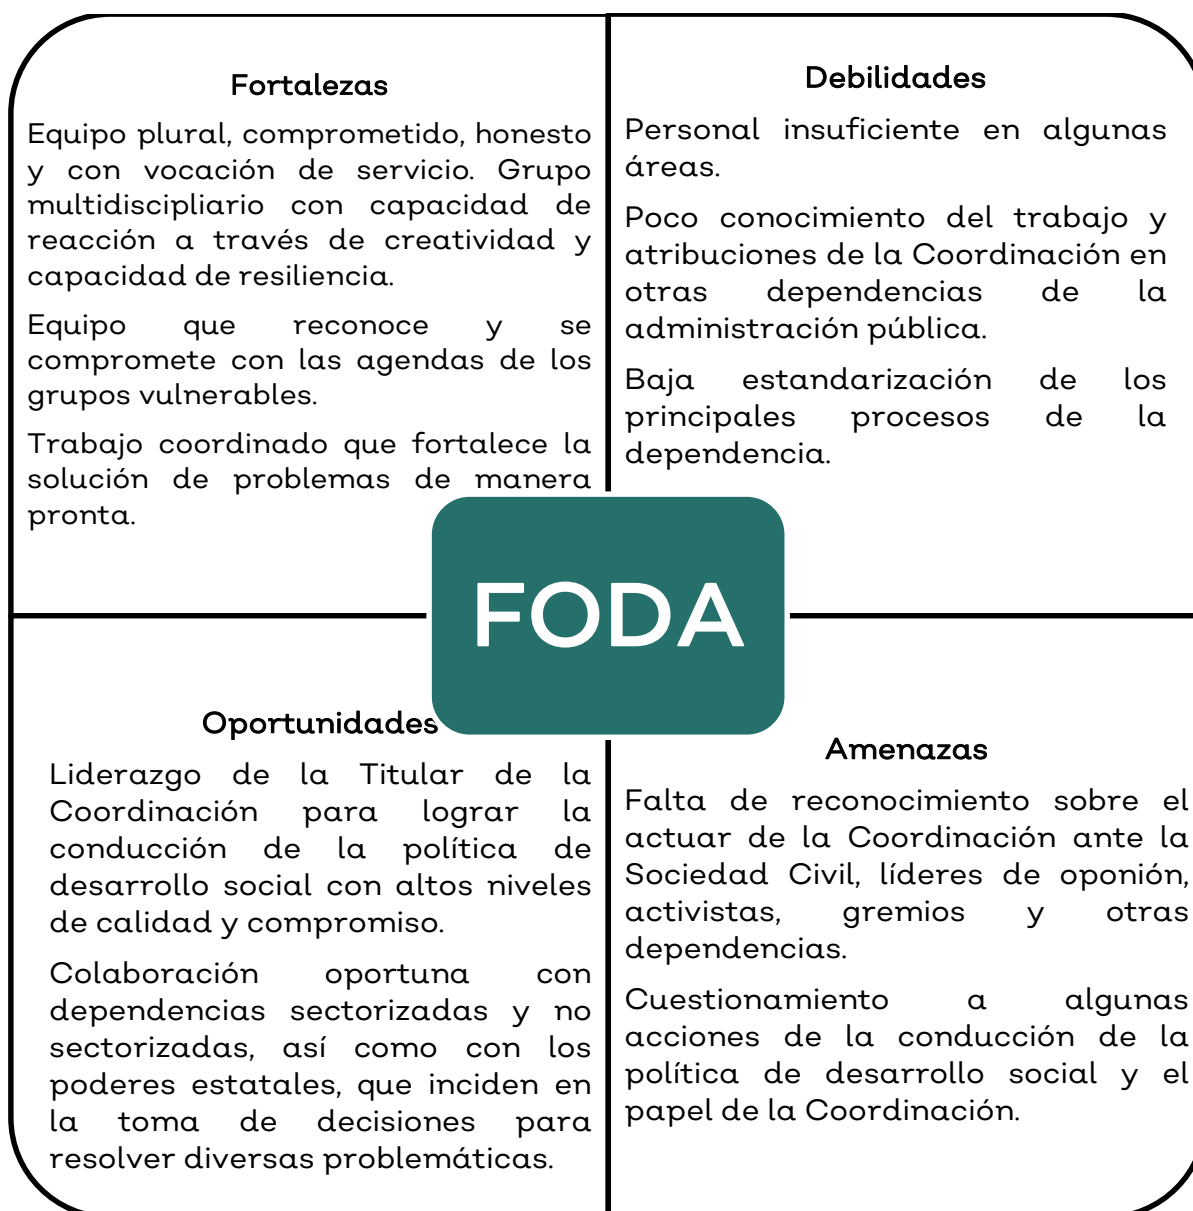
Fortalezas

Equipo plural, comprometido, honesto y con vocación de servicio. Grupo multidiscipliario con capacidad de reacción a través de creatividad y capacidad de resiliencia.

Equipo que reconoce y se compromete con las agendas de los grupos vulnerables.

Trabajo coordinado que fortalece la solución de problemas de manera pronta.

Debilidades

Personal insuficiente en algunas áreas.

Poco conocimiento del trabajo y atribuciones de la Coordinación en otras dependencias de la administración pública.

Baja estandarización de los principales procesos de la dependencia.

FODA

Oportunidades

Liderazgo de la Titular de la Coordinación para lograr la conducción de la política de desarrollo social con altos niveles de calidad y compromiso.

Colaboración oportuna con dependencias sectorizadas y no sectorizadas, así como con los poderes estatales, que inciden en la toma de decisiones para resolver diversas problemáticas.

Amenazas

Falta de reconocimiento sobre el actuar de la Coordinación ante la Sociedad Civil, líderes de oponión, activistas, gremios y otras dependencias.

Cuestionamiento a algunas acciones de la conducción de la política de desarrollo social y el papel de la Coordinación.